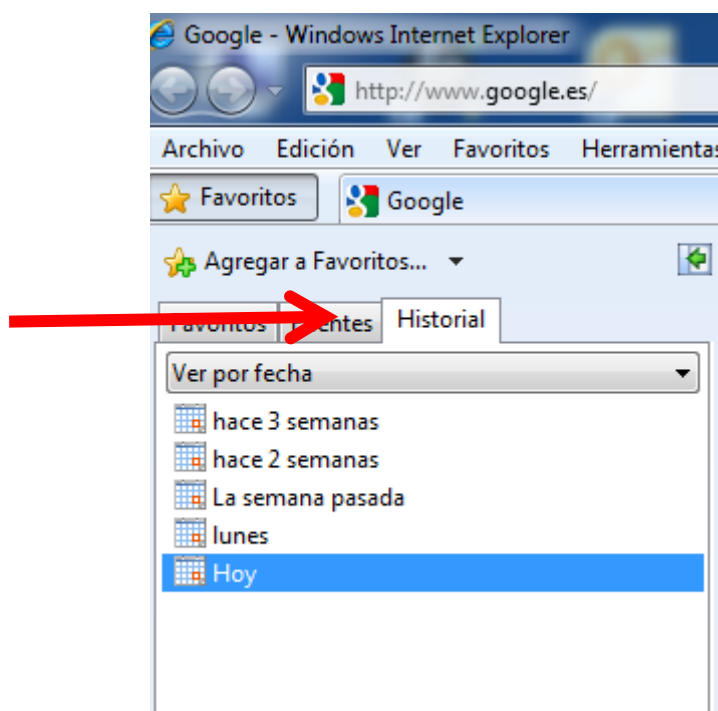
Google - Windows Internet Explorer

http://www.google.es/

Archivo Edición Ver Favoritos Herramientas

Favoritos

Google

Agregar a Favoritos...

Favoritos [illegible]entes Historial

Ver por fecha

hace 3 semanas

hace 2 semanas

La semana pasada

lunes

Hoy